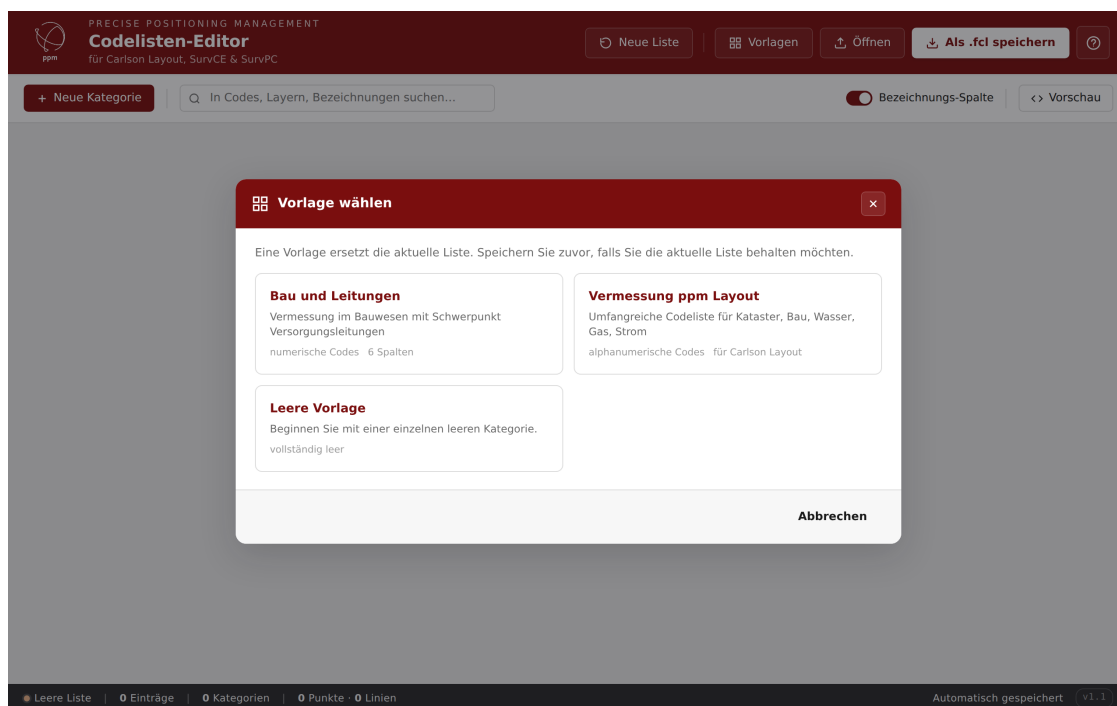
ppm
PRECISE POSITIONING MANAGEMENT
Codelisten-Editor
für Carlson Layout, SurvCE & SurvPC

Neue Liste | Vorlagen | Öffnen | Als .fcl speichern | ?

+ Neue Kategorie | In Codes, Layern, Bezeichnungen suchen... | Bezeichnungs-Spalte | <> Vorschau

Vorlage wählen ×

Eine Vorlage ersetzt die aktuelle Liste. Speichern Sie zuvor, falls Sie die aktuelle Liste behalten möchten.

Bau und Leitungen
Vermessung im Bauwesen mit Schwerpunkt Versorgungsleitungen
numerische Codes 6 Spalten

Vermessung ppm Layout
Umfangreiche Codeliste für Kataster, Bau, Wasser, Gas, Strom
alphanumerische Codes für Carlson Layout

Leere Vorlage
Beginnen Sie mit einer einzelnen leeren Kategorie.
vollständig leer

Abbrechen

Leere Liste | 0 Einträge | 0 Kategorien | 0 Punkte · 0 Linien
Automatisch gespeichert v1.1